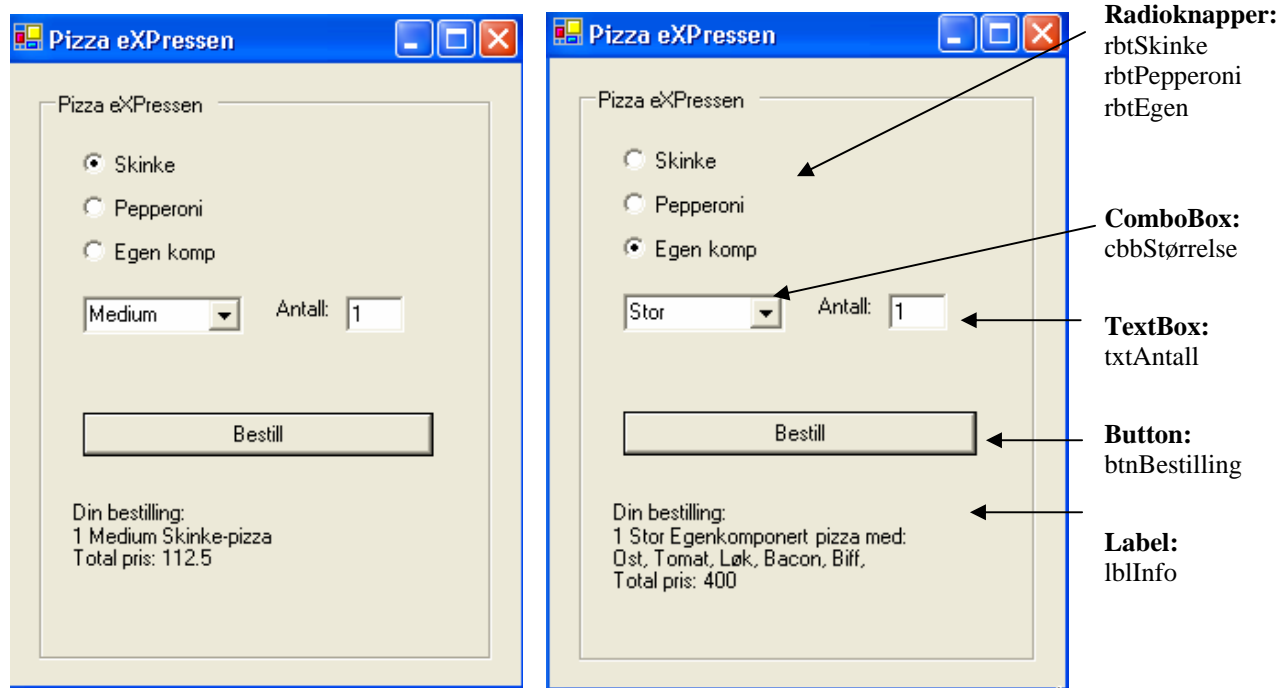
Pizza eXPressen

Pizza eXPressen

Skinke
Pepperoni
Egen komp

Medium
Antall: 1

Bestill

Din bestilling:
1 Medium Skinke-pizza
Total pris: 112.5

Pizza eXPressen

Pizza eXPressen

Skinke
Pepperoni
Egen komp

Stor
Antall: 1

Bestill

Din bestilling:
1 Stor Egenkomponert pizza med:
Ost, Tomat, Løk, Bacon, Biff,
Total pris: 400

**Radioknapper:**
rbtSkinke
rbtPepperoni
rbtEgen

**ComboBox:**
cbbStørrelse

**TextBox:**
txtAntall

**Button:**
btnBestilling

**Label:**
lblInfo